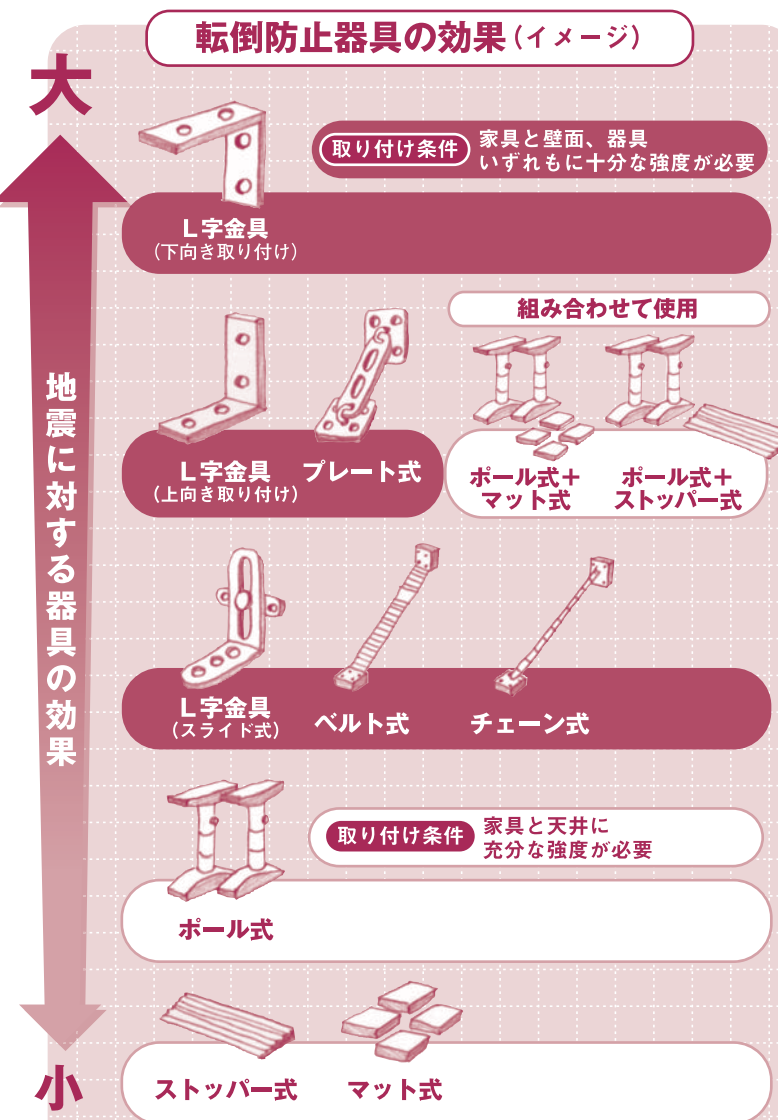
転倒防止器具の効果（イメージ）

大

地震に対する器具の効果

小

取り付け条件 家具と壁面、器具いずれもに十分な強度が必要

L字金具
（下向き取り付け）

組み合わせて使用

L字金具
（上向き取り付け）

プレート式

ポール式＋マット式

ポール式＋ストッパー式

L字金具
（スライド式）

ベルト式

チェーン式

取り付け条件 家具と天井に充分な強度が必要

ポール式

ストッパー式

マット式